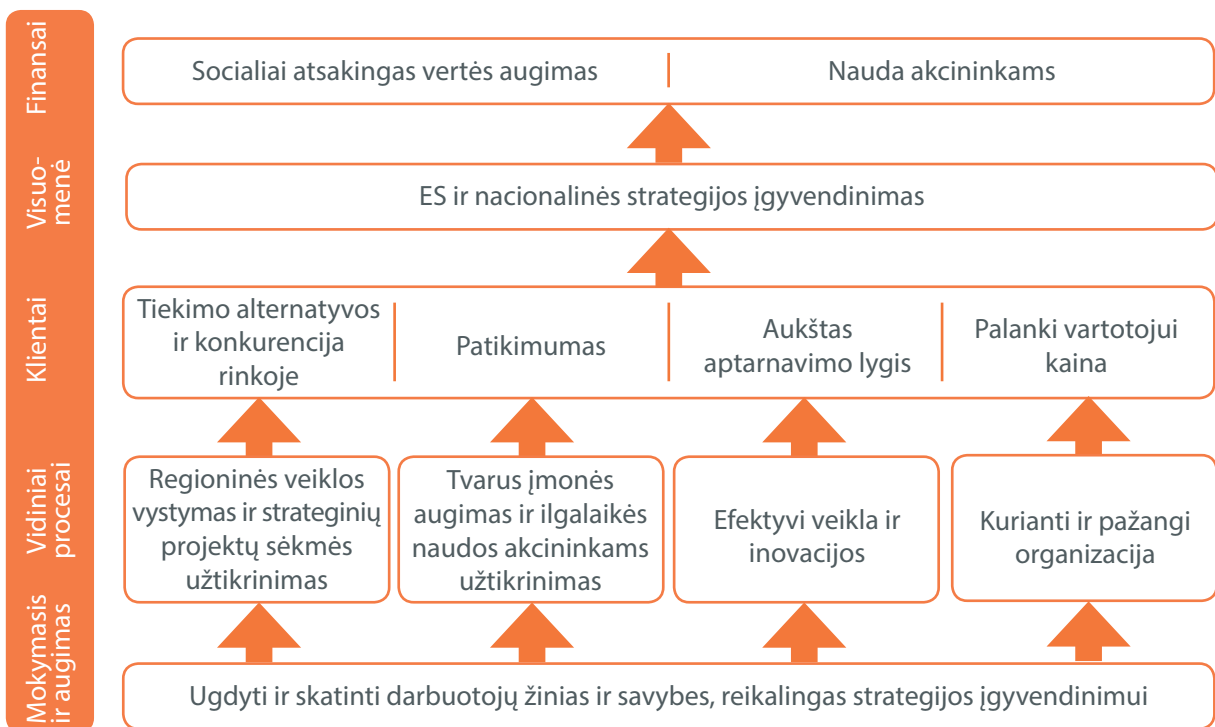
Finansai

Socialiai atsakingas vertės augimas | Nauda akcininkams

Visuo-menė

ES ir nacionalinės strategijos įgyvendinimas

Klientai

Tiekimo alternatyvos ir konkurencija rinkoje

Patikimumas

Aukštas aptarnavimo lygis

Palanki vartotojui kaina

Vidiniai procesai

Regioninės veiklos vystymas ir strateginių projektų sėkmės užtikrinimas

Tvarus įmonės augimas ir ilgalaikės naudos akcininkams užtikrinimas

Efektyvi veikla ir inovacijos

Kurianti ir pažangi organizacija

Mokymasis ir augimas

Ugdyti ir skatinti darbuotojų žinias ir savybes, reikalingas strategijos įgyvendinimui